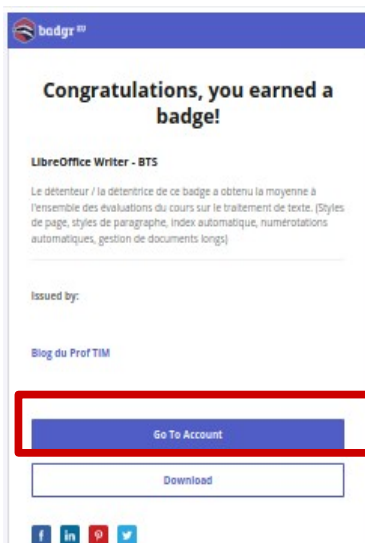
badgr EU

Congratulations, you earned a badge!

LibreOffice Writer - BTS

Le détenteur / la détentrice de ce badge a obtenu la moyenne à l'ensemble des évaluations du cours sur le traitement de texte. (Styles de page, styles de paragraphe, index automatique, numérotations automatiques, gestion de documents longs)

Issued by:

Blog du Prof TIM

Go To Account

Download

f in P t